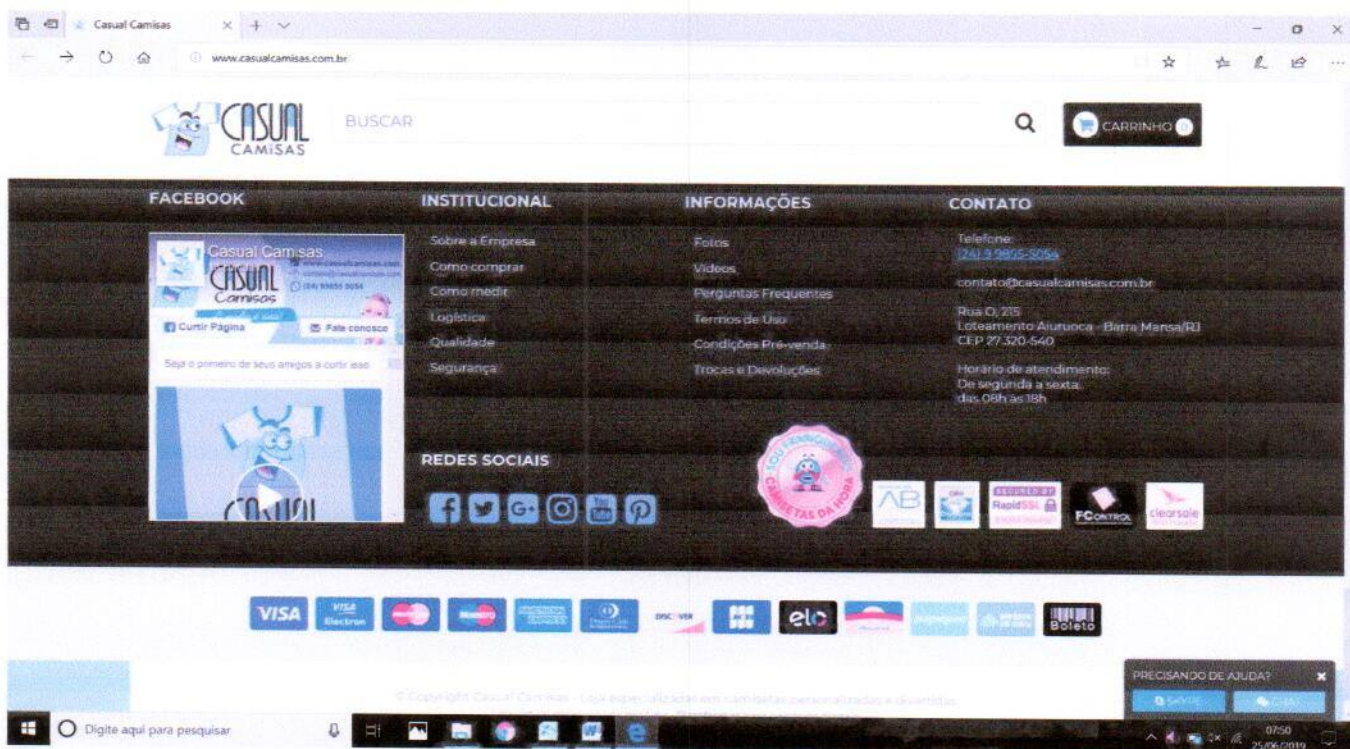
Casual Camisas

www.casualcamisas.com.br

CASUAL CAMISAS

BUSCAR

CARRINHO 0

FACEBOOK

Casual Camisas

CASUAL Camisas

(24) 99855 5054

Curtir Página

Fale conosco

Seja o primeiro de seus amigos a curtir isso

INSTITUCIONAL

Sobre a Empresa
Como comprar
Como medir
Logística
Qualidade
Segurança

INFORMAÇÕES

Fotos
Vídeos
Perguntas Frequentes
Termos de Uso
Condições Pré-venda
Trocas e Devoluções

CONTATO

Telefone:
(24) 9 9855-5054

contato@casualcamisas.com.br

Rua O, 215
Loteamento Aiuruoca - Barra Mansa/RJ
CEP 27.320-540

Horário de atendimento:
De segunda a sexta,
das 08h às 18h

REDES SOCIAIS

SOU FERNANDES CAMISETAS DA HORA

SECURED BY RapidSSL

FCONTROL

clearsale

VISA
VISA Electron
elo
DISCOVER
Boleto

PRECISANDO DE AJUDA?

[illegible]

Digite aqui para pesquisar

07:50
25/06/2019